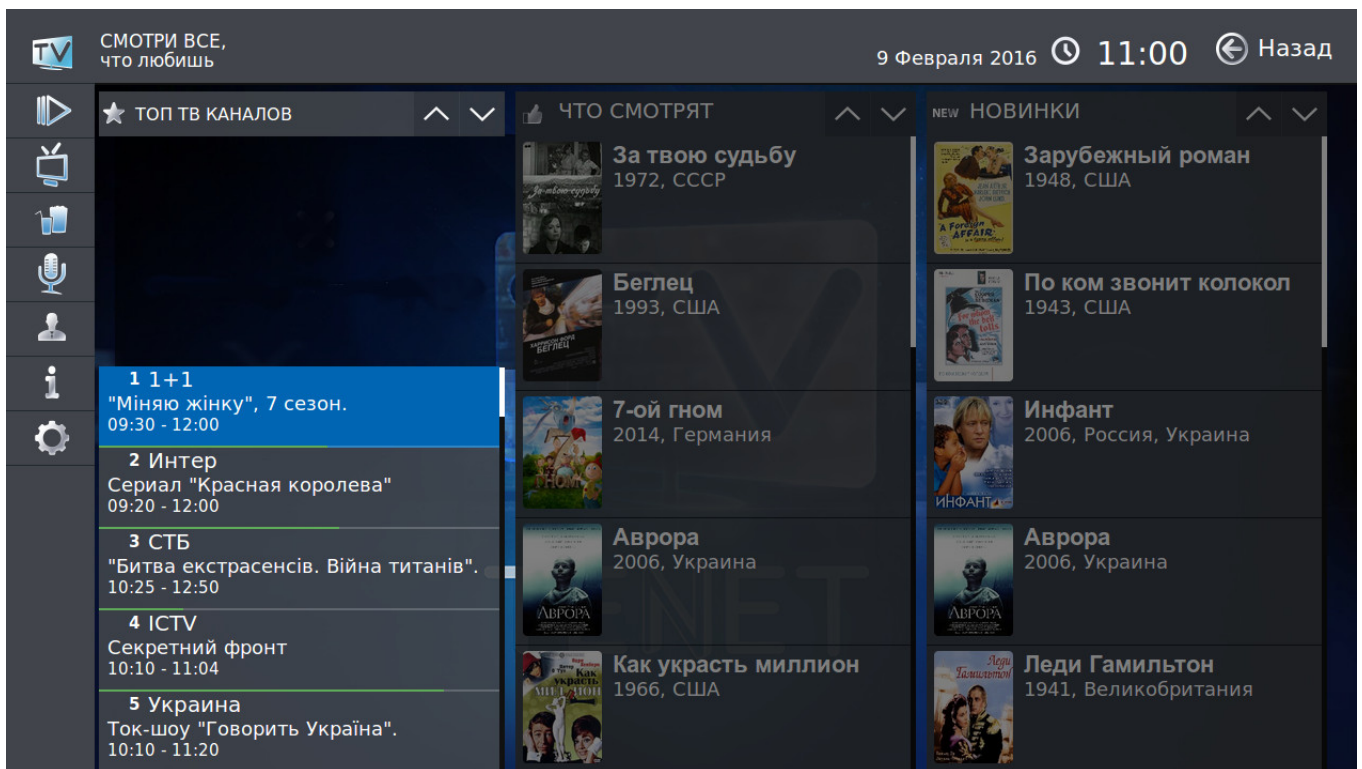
TV

СМОТРИ ВСЕ,
что любишь

9 Февраля 2016 11:00 Назад

ТОП ТВ КАНАЛОВ

1 1+1
"Міняю жінку", 7 сезон.
09:30 - 12:00

2 Интер
Сериал "Красная королева"
09:20 - 12:00

3 СТБ
"Битва екстрасенсів. Війна титанів".
10:25 - 12:50

4 ICTV
Секретний фронт
10:10 - 11:04

5 Украина
Ток-шоу "Говорить Україна".
10:10 - 11:20

ЧТО СМОТРЯТ

За твою судьбу
1972, СССР

Беглец
1993, США

7-ой гном
2014, Германия

Аврора
2006, Украина

Как украсть миллион
1966, США

NEW НОВИНКИ

Зарубежный роман
1948, США

По ком звонит колокол
1943, США

Инфант
2006, Россия, Украина

Аврора
2006, Украина

Леди Гамильтон
1941, Великобритания